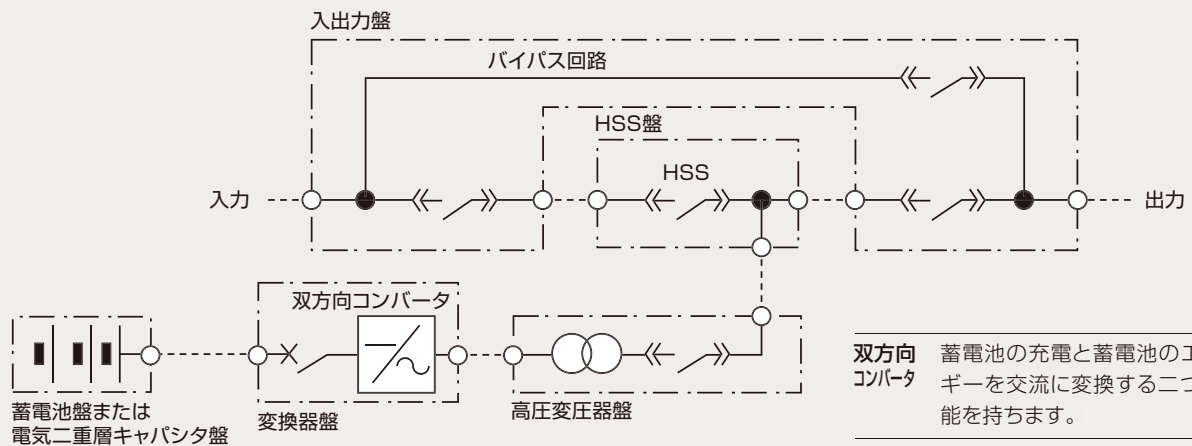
入出力盤

バイパス回路

HSS盤

HSS

入力

出力

双方向コンバータ

蓄電池盤または
電気二重層キャパシタ盤

変換器盤

高圧変圧器盤

双方向
コンバータ

蓄電池の充電と蓄電池のエ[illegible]
ギーを交流に変換する二つ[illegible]
能を持ちます。